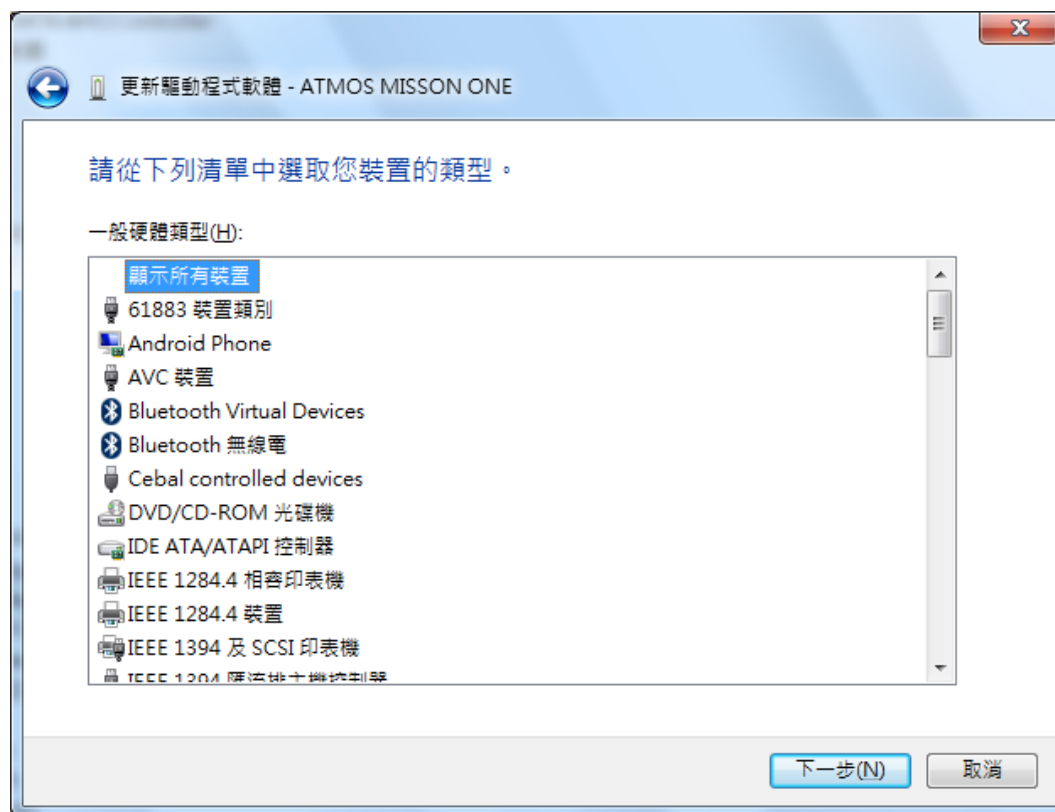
更新驅動程式軟體 - ATMOS MISSON ONE

請從下列清單中選取您裝置的類型。

一般硬體類型(H):

顯示所有裝置
61883 裝置類別
Android Phone
AVC 裝置
Bluetooth Virtual Devices
Bluetooth 無線電
Cebal controlled devices
DVD/CD-ROM 光碟機
IDE ATA/ATAPI 控制器
IEEE 1284.4 相容印表機
IEEE 1284.4 裝置
IEEE 1394 及 SCSI 印表機
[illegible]

下一步(N)
取消